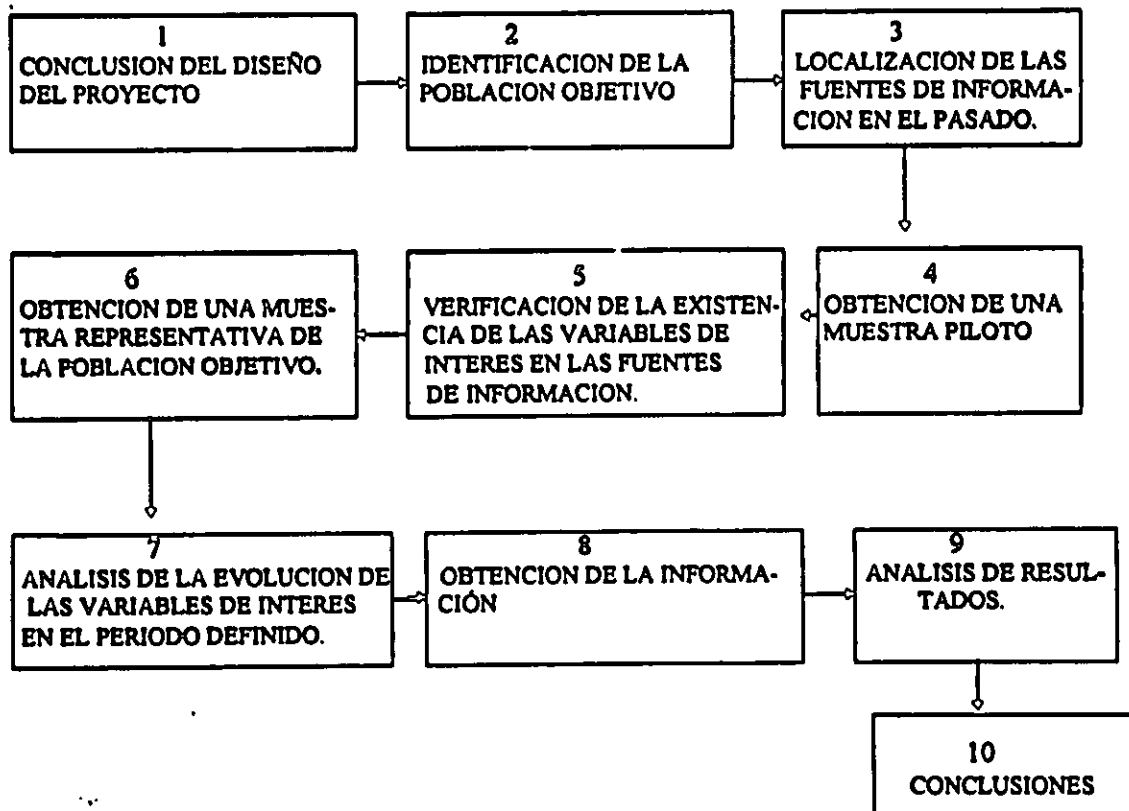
1
CONCLUSION DEL DISEÑO DEL PROYECTO

2
IDENTIFICACION DE LA POBLACION OBJETIVO

3
LOCALIZACION DE LAS FUENTES DE INFORMACION EN EL PASADO.

4
OBTENCION DE UNA MUESTRA PILOTO

5
VERIFICACION DE LA EXISTENCIA DE LAS VARIABLES DE INTERES EN LAS FUENTES DE INFORMACION.

6
OBTENCION DE UNA MUESTRA REPRESENTATIVA DE LA POBLACION OBJETIVO.

7
ANALISIS DE LA EVOLUCION DE LAS VARIABLES DE INTERES EN EL PERIODO DEFINIDO.

8
OBTENCION DE LA INFORMACIÓN

9
ANALISIS DE RESULTADOS.

10
CONCLUSIONES